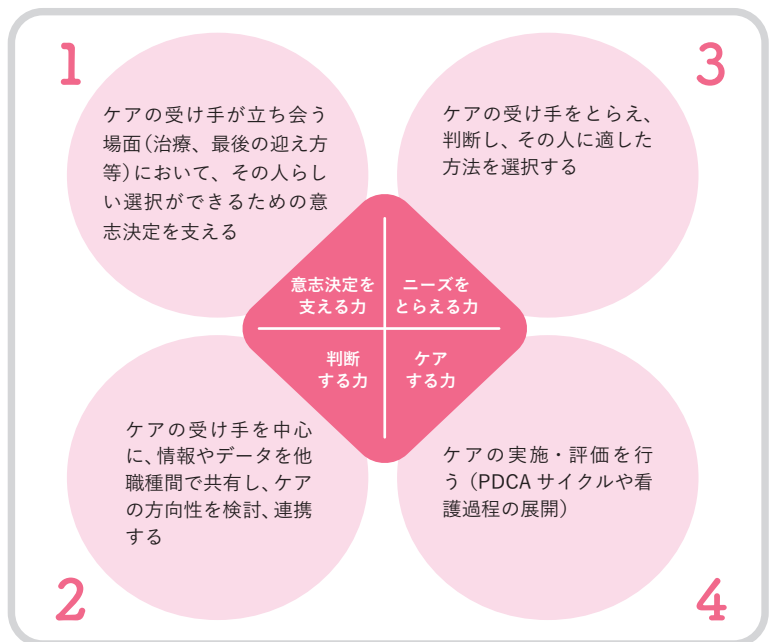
1

ケアの受け手が立ち会う場面（治療、最後の迎え方等）において、その人らしい選択ができるための意志決定を支える

3

ケアの受け手をとらえ、判断し、その人に適した方法を選択する

意志決定を支える力

ニーズをとらえる力

判断する力

ケアする力

ケアの受け手を中心に、情報やデータを他職種間で共有し、ケアの方向性を検討、連携する

ケアの実施・評価を行う（PDCA サイクルや看護過程の展開）

2

4